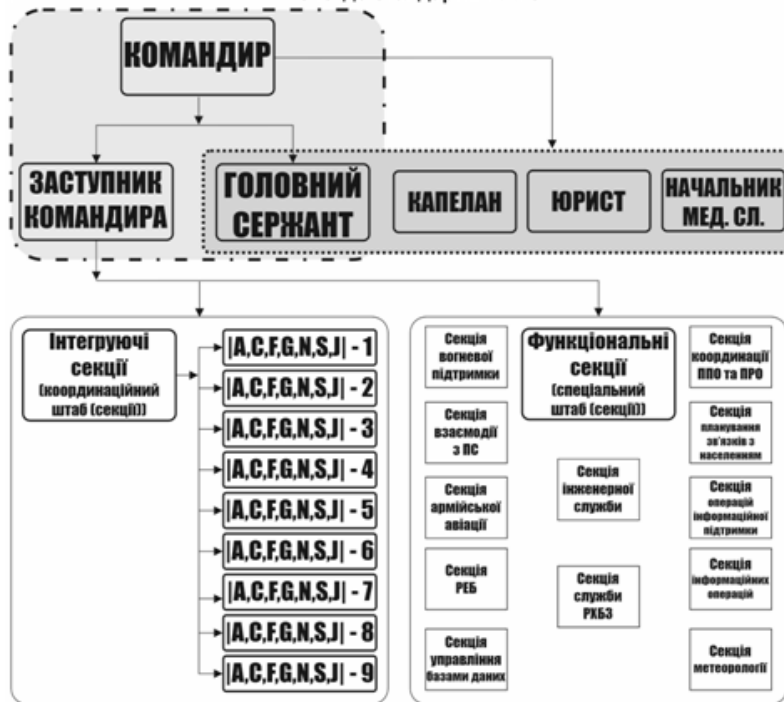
КОМАНДИР

ЗАСТУПНИК КОМАНДИРА

ГОЛОВНИЙ СЕРЖАНТ

КАПЕЛАН

ЮРИСТ

НАЧАЛЬНИК МЕД. СЛ.

Інтегруючі секції (координаційний штаб (секції))

|A,C,F,G,N,S,J| - 1
|A,C,F,G,N,S,J| - 2
|A,C,F,G,N,S,J| - 3
|A,C,F,G,N,S,J| - 4
|A,C,F,G,N,S,J| - 5
|A,C,F,G,N,S,J| - 6
|A,C,F,G,N,S,J| - 7
|A,C,F,G,N,S,J| - 8
|A,C,F,G,N,S,J| - 9

Секція вогневої підтримки

Функціональні секції (спеціальний штаб (секції))

Секція координації ППО та ПРО

Секція взаємодії з ПС

Секція планування зв'язків з населенням

Секція інженерної служби

Секція армійської авіації

Секція операцій інформаційної підтримки

Секція РЕБ

Секція служби РХБЗ

Секція інформаційних операцій

Секція управління базами даних

Секція метеорології